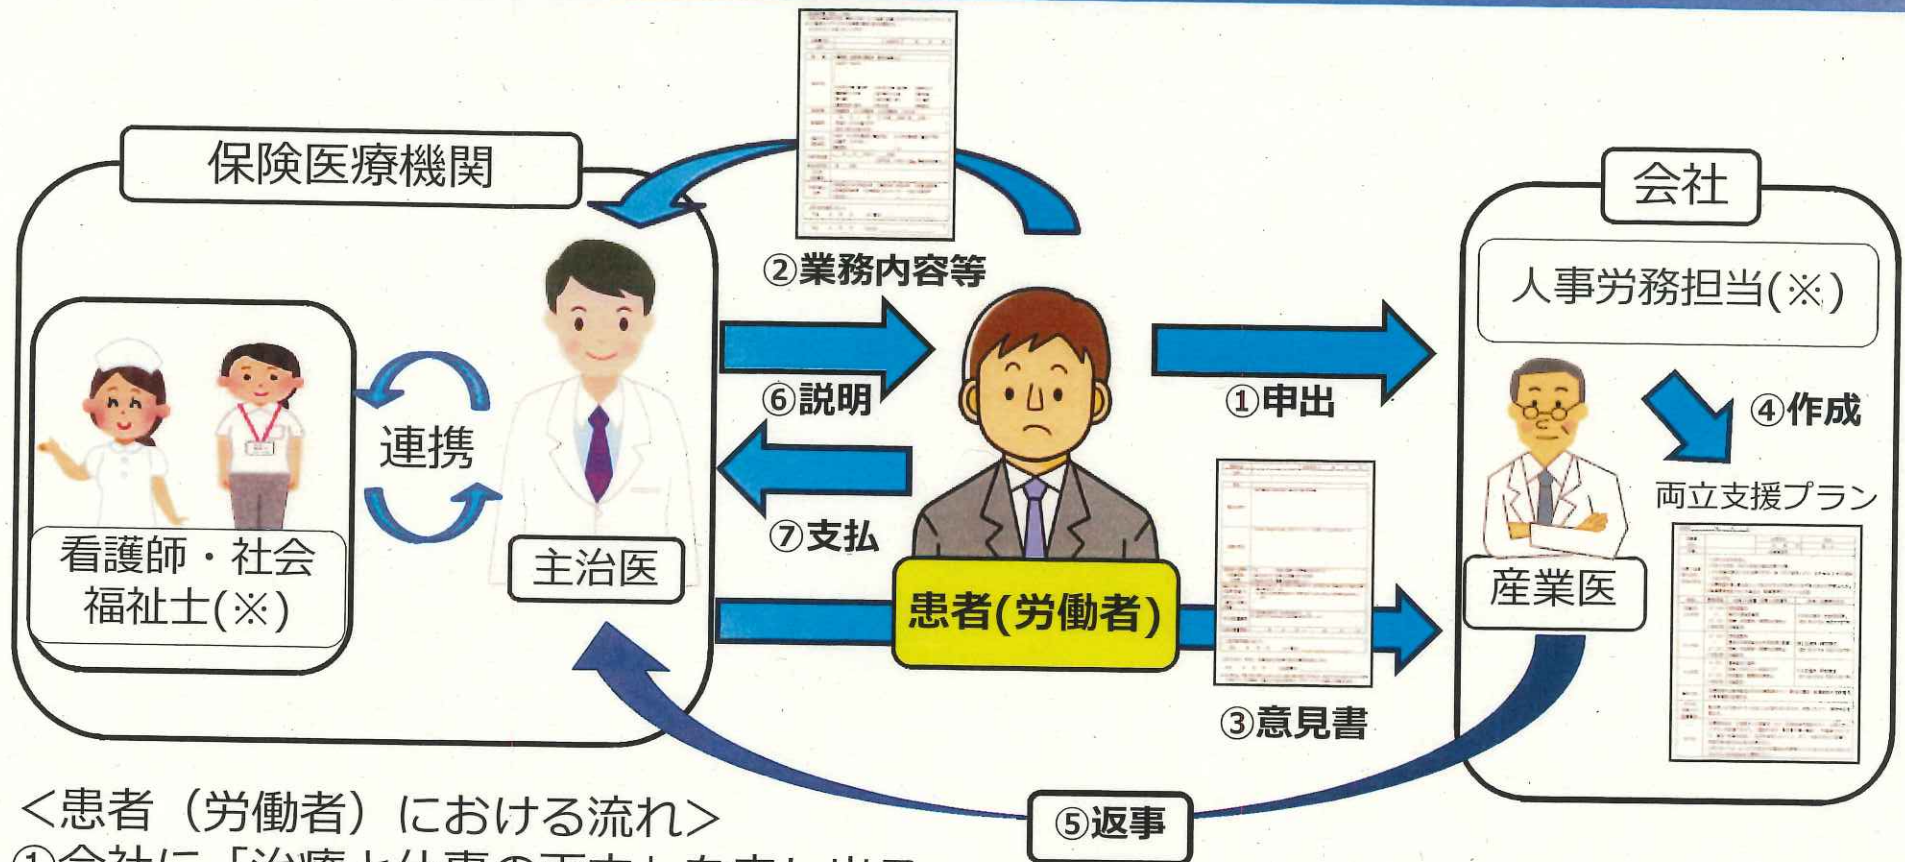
保険医療機関

②業務内容等

会社

人事労務担当(※)

連携

⑥説明

①申出

④作成

両立支援プラン

⑦支払

看護師・社会福祉士(※)

主治医

患者(労働者)

産業医

③意見書

<患者（労働者）における流れ>

⑤返事

①会社に「治療と仕事の両立」を申し出る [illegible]